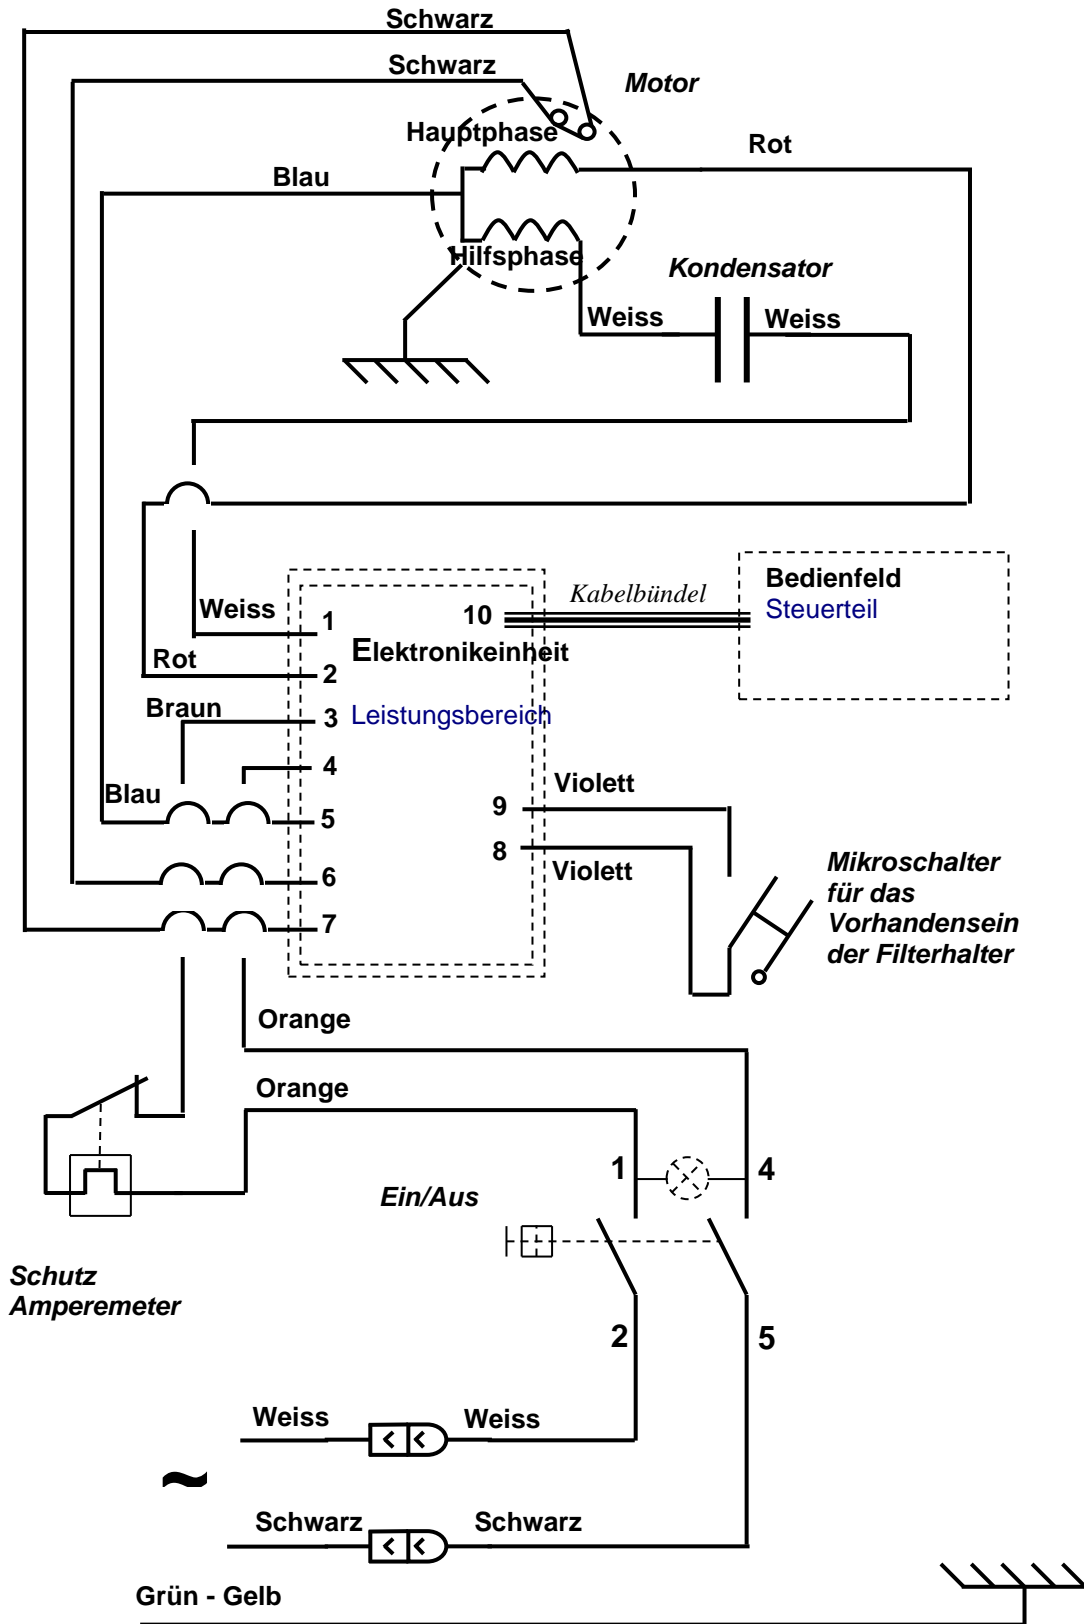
Schwarz

Schwarz

Motor

Hauptphase

Rot

Blau

Hilfsphase

Kondensator

Weiss

Weiss

Kabelbündel

Bedienfeld
Steuerteil

Weiss

1

10

Elektronikeinheit

Rot

2

Braun

3 Leistungsbereich

4

Blau

5

9

Violett

8

Violett

6

7

Mikroschalter für das Vorhandensein der Filterhalter

Orange

Orange

1

4

Ein/Aus

Schutz Amperemeter

2

5

Weiss

Weiss

~

Schwarz

Schwarz

Grün - Gelb